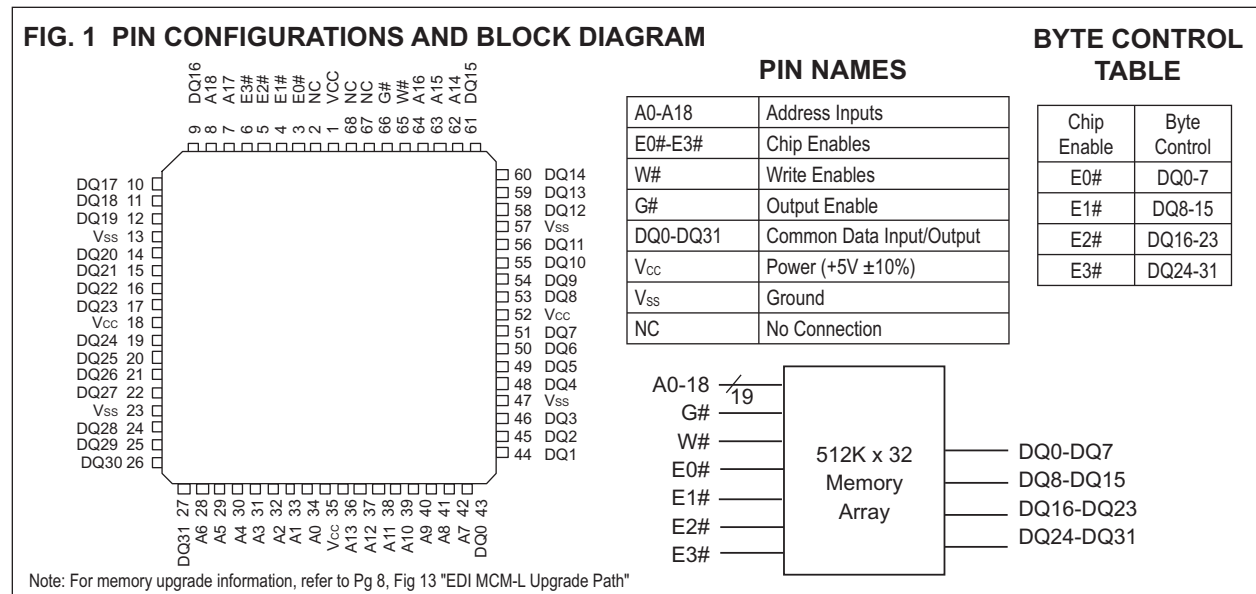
FIG. 1 PIN CONFIGURATIONS AND BLOCK DIAGRAM

BYTE CONTROL TABLE

DQ16 A18 A17 E3# E2# E1# E0# NC VCC NC NC G# W# A16 A15 A14 DQ15

9 8 7 6 5 4 3 2 1 68 67 66 65 64 63 62 61

DQ17 10
DQ18 11
DQ19 12
Vss 13
DQ20 14
DQ21 15
DQ22 16
DQ23 17
Vcc 18
DQ24 19
DQ25 20
DQ26 21
DQ27 22
Vss 23
DQ28 24
DQ29 25
DQ30 26

60 DQ14
59 DQ13
58 DQ12
57 Vss
56 DQ11
55 DQ10
54 DQ9
53 DQ8
52 Vcc
51 DQ7
50 DQ6
49 DQ5
48 DQ4
47 Vss
46 DQ3
45 DQ2
44 DQ1

27 28 29 30 31 32 33 34 35 36 37 38 39 40 41 42 43

DQ31 A6 A5 A4 A3 A2 A1 A0 Vcc A13 A12 A11 A10 A9 A8 A7 DQ0

PIN NAMES

| A0-A18 | Address Inputs |
|---|---|
| E0#-E3# | Chip Enables |
| W# | Write Enables |
| G# | Output Enable |
| DQ0-DQ31 | Common Data Input/Output |
| $V_{CC}$ | Power (+5V ±10%) |
| $V_{SS}$ | Ground |
| NC | No Connection |

| Chip Enable | Byte Control |
|---|---|
| E0# | DQ0-7 |
| E1# | DQ8-15 |
| E2# | DQ16-23 |
| E3# | DQ24-31 |

A0-18
19
G#
W#
E0#
E1#
E2#
E3#

512K x 32 Memory Array

DQ0-DQ7
DQ8-DQ15
DQ16-DQ23
DQ24-DQ31

Note: For memory upgrade information, refer to Pg 8, Fig 13 "EDI MCM-L Upgrade Path"